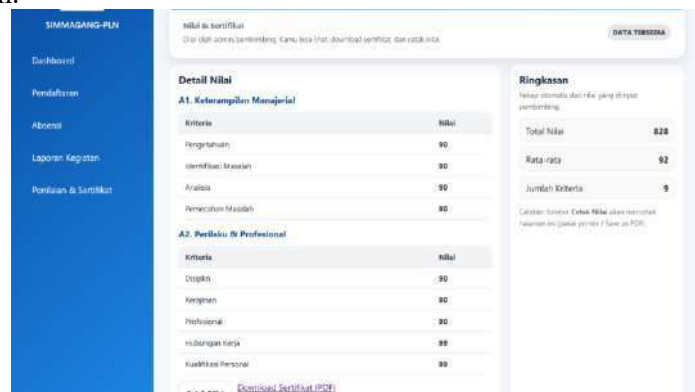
SIMMAGANG-PLN

Dashboard

Pendaftaran

Absensi

Laporan Kegiatan

Penilaian & Sertifikat

Nilai & Sertifikat

Diisi oleh admin/pembimbing. Kamu bisa lihat, download sertifikat, dan cetak nilai.

DATA TERSEDIA

Detail Nilai

A1. Keterampilan Manajerial

| Kriteria | Nilai |
|---|---|
| Pengetahuan | 90 |
| Identifikasi Masalah | 90 |
| Analisis | 90 |
| Pemecahan Masalah | 90 |

A2. Perilaku & Profesional

| Kriteria | Nilai |
|---|---|
| Disiplin | 90 |
| Kerajinan | 90 |
| Profesional | 90 |
| Hubungan Kerja | 99 |
| Kualifikasi Personal | 99 |

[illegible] Download Sertifikat (PDF)

Ringkasan

Rekap otomatis dari nilai yang diinput pembimbing.

| | |
|---|---|
| Total Nilai | 828 |
| Rata-rata | 92 |
| Jumlah Kriteria | 9 |

Catatan: tombol Cetak Nilai akan mencetak halaman ini (pakai printer / Save as PDF).